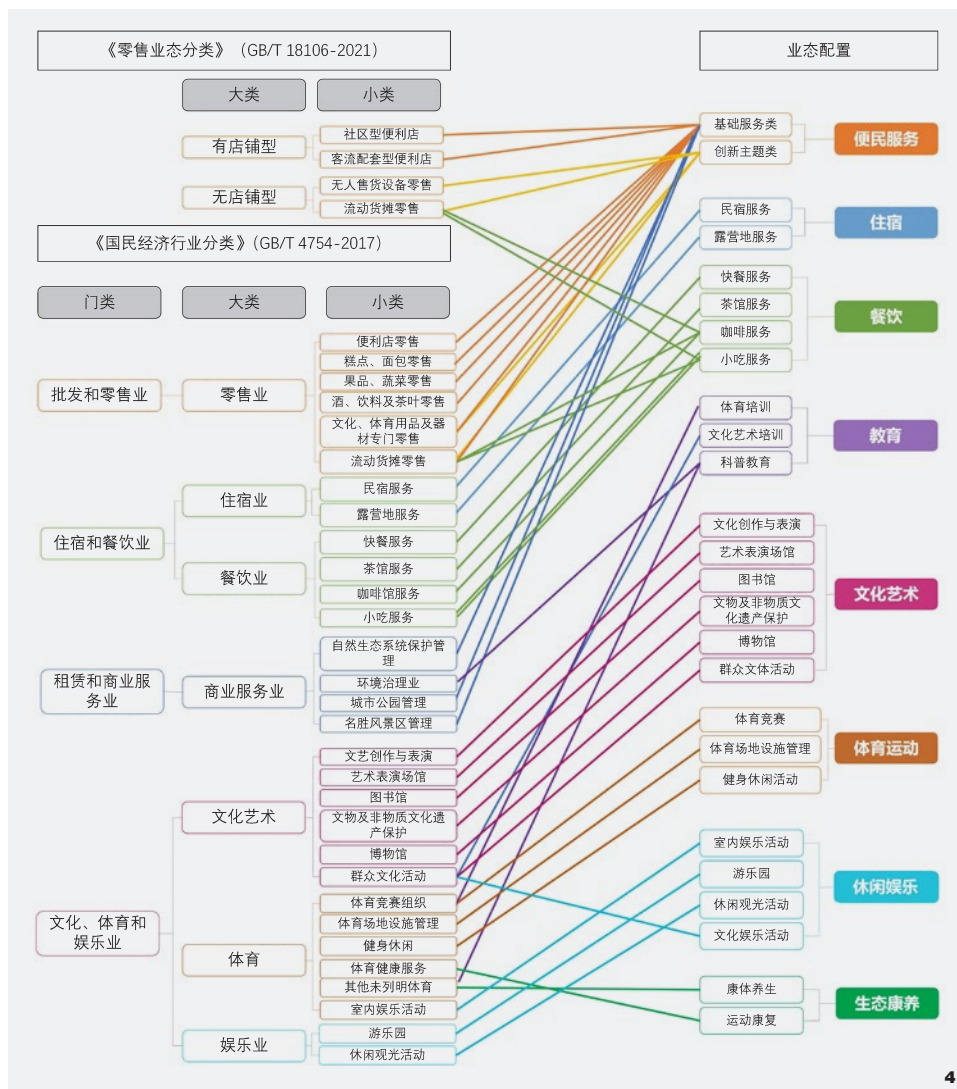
《零售业态分类》(GB/T 18106-2021)

业态配置

大类
小类

有店铺型
社区型便利店
客流配套型便利店

无店铺型
无人售货设备零售
流动货摊零售

《国民经济行业分类》(GB/T 4754-2017)

门类
大类
小类

批发和零售业
零售业
便利店零售
糕点、面包零售
果品、蔬菜零售
酒、饮料及茶叶零售
文化、体育用品及器材专门零售
流动货摊零售

住宿和餐饮业
住宿业
民宿服务
露营地服务
餐饮业
快餐服务
茶馆服务
咖啡馆服务
小吃服务

租赁和商业服务业
商业服务业
自然生态系统保护管理
环境治理业
城市公园管理
名胜风景区管理

文化、体育和娱乐业
文化艺术
文艺创作与表演
艺术表演场馆
图书馆
文物及非物质文化遗产保护
博物馆
群众文化活动
体育
体育竞赛组织
体育场地设施管理
健身休闲
体育健康服务
其他未列明体育
室内娱乐活动
娱乐业
游乐园
休闲观光活动

基础服务类
创新主题类
便民服务

民宿服务
露营地服务
住宿

快餐服务
茶馆服务
咖啡服务
小吃服务
餐饮

体育培训
文化艺术培训
科普教育
教育

文化创作与表演
艺术表演场馆
图书馆
文物及非物质文化遗产保护
博物馆
群众文体活动
文化艺术

体育竞赛
体育场地设施管理
健身休闲活动
体育运动

室内娱乐活动
游乐园
休闲观光活动
文化娱乐活动
休闲娱乐

康体养生
运动康复
生态康养

4